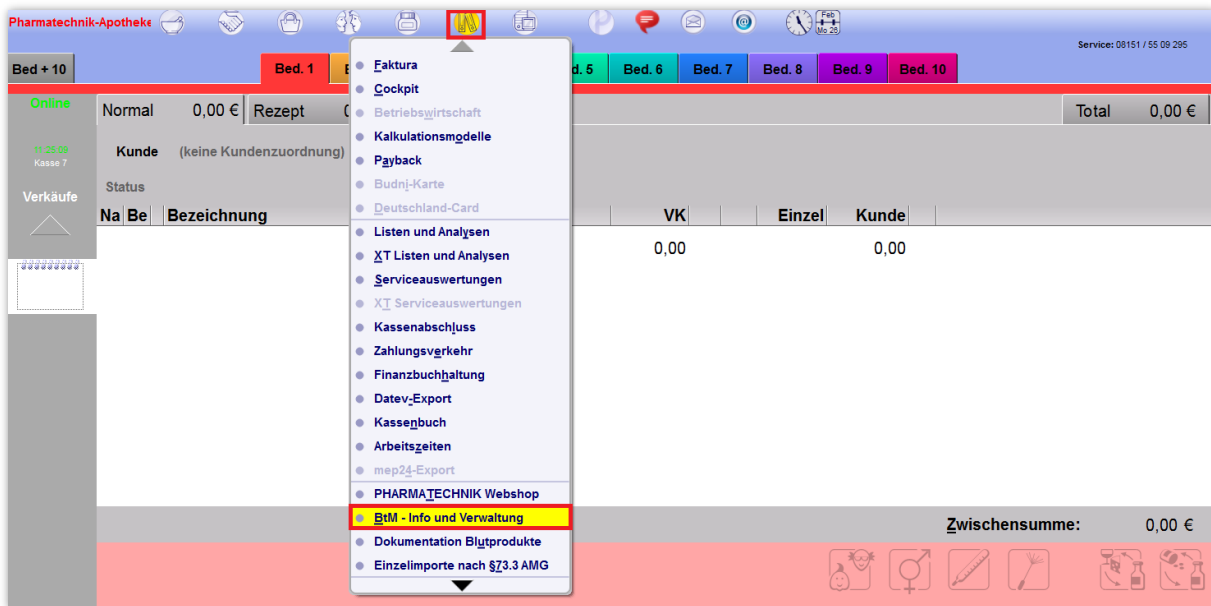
Pharmatechnik-Apotheke

Feb Mo 28

Service: 08151 / 55 09 295

Bed + 10

Bed. 1

Bed. 5

Bed. 6

Bed. 7

Bed. 8

Bed. 9

Bed. 10

Online

11:23:00 Kasse 7

Verkäufe

Normal 0,00 €

Rezept

Total 0,00 €

Kunde (keine Kundenzuordnung)

Status

Na Be Bezeichnung

VK

Einzel

Kunde

0,00

0,00

Faktura

Cockpit

Betriebswirtschaft

Kalkulationsmodelle

Payback

Budni-Karte

Deutschland-Card

Listen und Analysen

XT Listen und Analysen

Serviceauswertungen

XT Serviceauswertungen

Kassenabschluss

Zahlungsverkehr

Finanzbuchhaltung

Datev-Export

Kassenbuch

Arbeitszeiten

mep24-Export

PHARMATECHNIK Webshop

BtM - Info und Verwaltung

Dokumentation Blutprodukte

Einzelimporte nach §73.3 AMG

Zwischensumme: 0,00 €